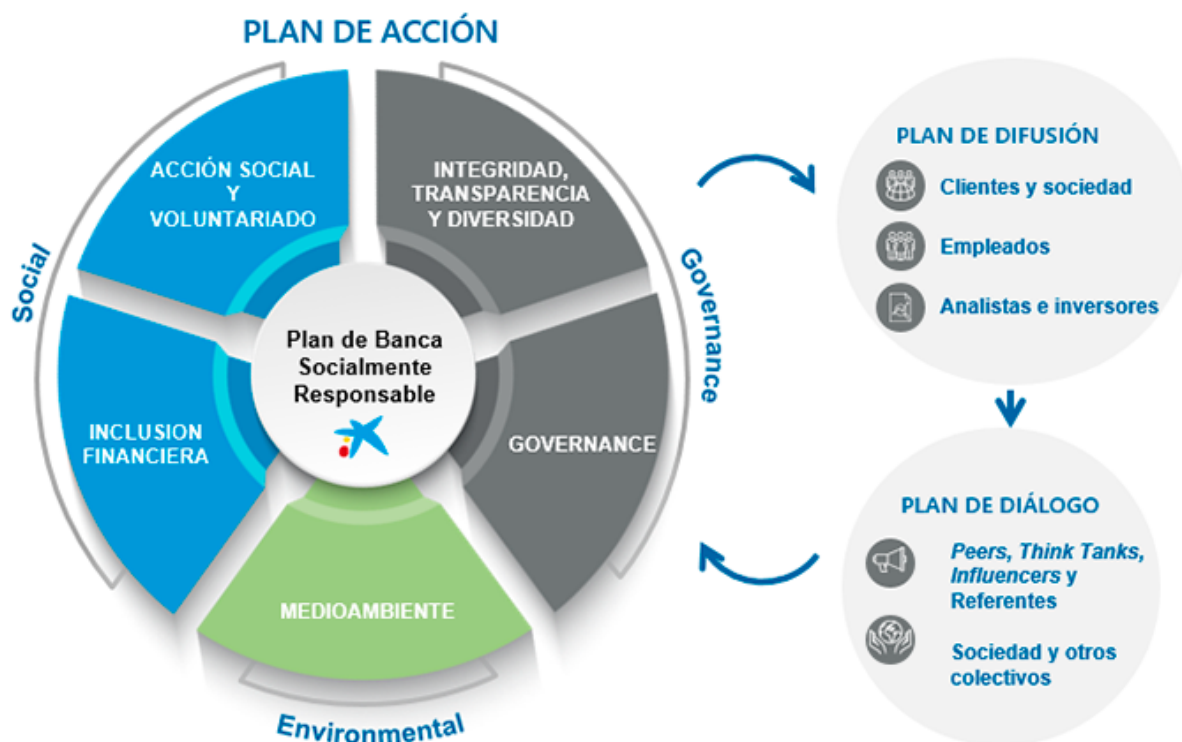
PLAN DE ACCIÓN

Social

ACCIÓN SOCIAL Y VOLUNTARIADO

INCLUSION FINANCIERA

INTEGRIDAD, TRANSPARENCIA Y DIVERSIDAD

GOVERNANCE

MEDIOAMBIENTE

Plan de Banca Socialmente Responsable

Governance

Environmental

PLAN DE DIFUSIÓN

Clientes y sociedad

Empleados

Analistas e inversores

PLAN DE DIÁLOGO

Peers, Think Tanks, Influencers y Referentes

Sociedad y otros colectivos